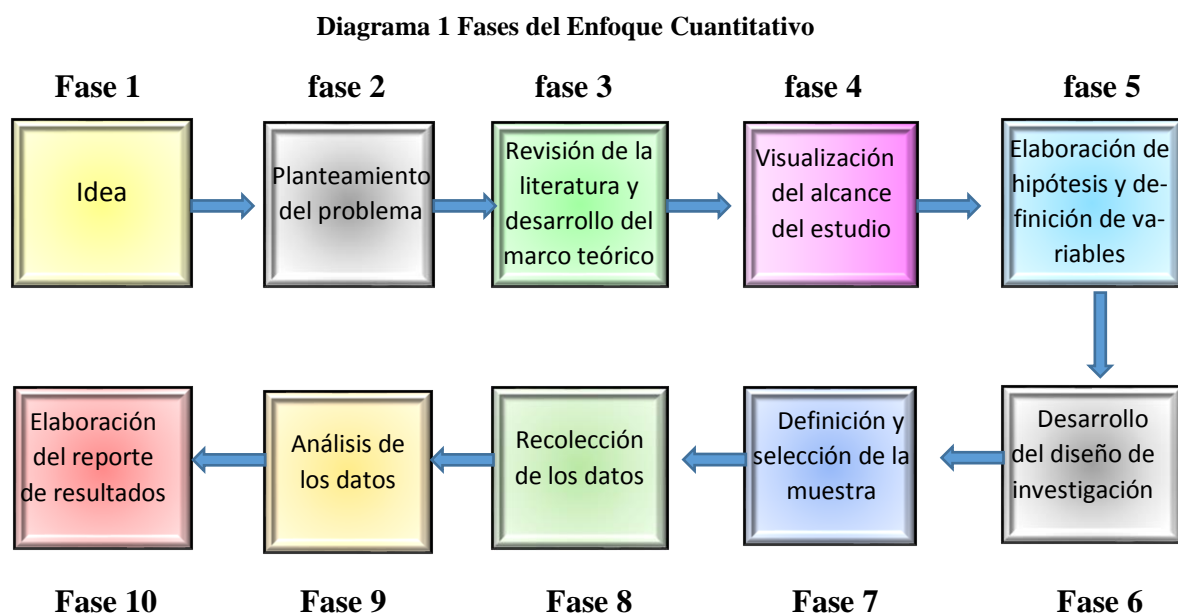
Diagrama 1 Fases del Enfoque Cuantitativo

Fase 1

Idea

fase 2

Planteamiento del problema

fase 3

Revisión de la literatura y desarrollo del marco teórico

fase 4

Visualización del alcance del estudio

fase 5

Elaboración de hipótesis y definición de variables

Fase 6

Desarrollo del diseño de investigación

Fase 7

Definición y selección de la muestra

Fase 8

Recolección de los datos

Fase 9

Análisis de los datos

Fase 10

Elaboración del reporte de resultados